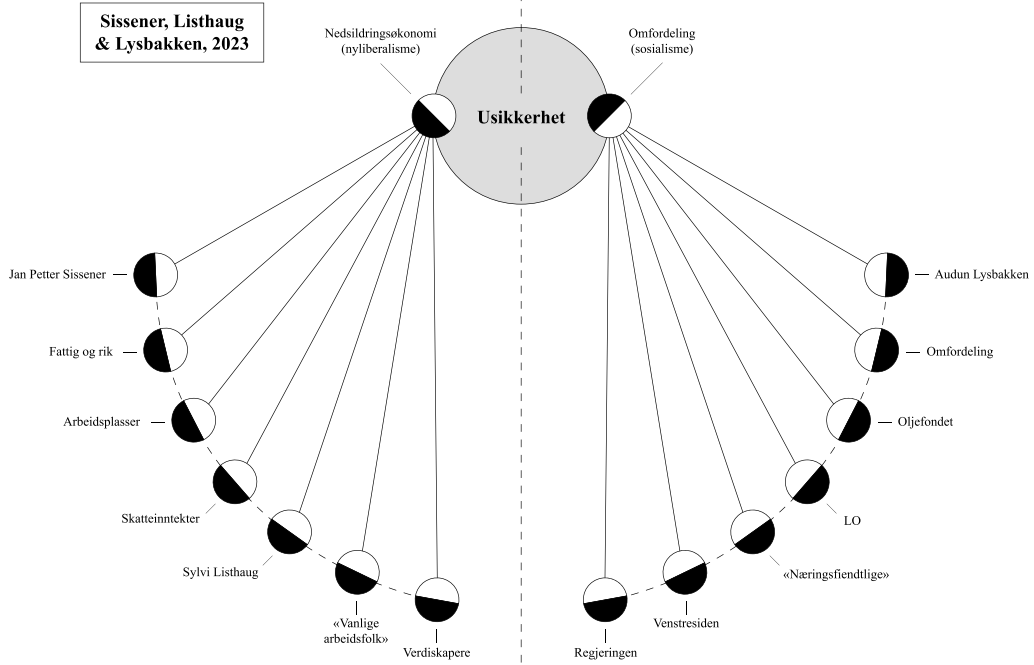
Sissener, Listhaug & Lysbakken, 2023

Nedsildringsøkonomi (nyliberalisme)

Usikkerhet

Omfordeling (sosialisme)

Jan Petter Sissener

Fattig og rik

Arbeidsplasser

Skatteinntekter

Sylvi Listhaug

«Vanlige arbeidsfolk»

Verdiskapere

Audun Lysbakken

Omfordeling

Oljefondet

LO

«Næringsfiendtlige»

Venstresiden

Regjeringen